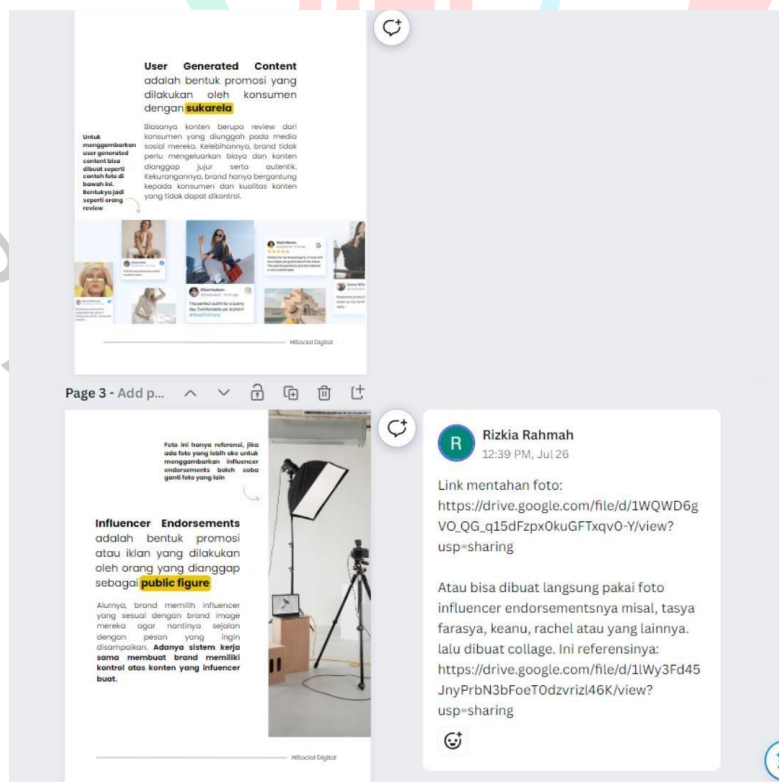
User Generated Content adalah bentuk promosi yang dilakukan oleh konsumen dengan sukarela

Biasanya konten berupa review dari konsumen yang diunggah pada media sosial mereka. Kelebihannya, brand tidak perlu mengeluarkan biaya dan konten dianggap jujur serta autentik. Kekurangannya, brand hanya bergantung kepada konsumen dan kualitas konten yang tidak dapat dikontrol.

Untuk menggambarkan user generated content bisa dibuat seperti contoh foto di bawah ini. Bentuknya jadi seperti orang review

The perfect outfit for a sunny day. Comfortable yet stylish!

HiSocial Digital

Page 3 - Add p...

Foto ini hanya referensi, jika ada foto yang lebih oke untuk menggambarkan influencer endorsements boleh coba ganti foto yang lain

Influencer Endorsements adalah bentuk promosi atau iklan yang dilakukan oleh orang yang dianggap sebagai public figure

Alurnya, brand memilih influencer yang sesuai dengan brand image mereka agar nantinya sejalan dengan pesan yang ingin disampaikan. Adanya sistem kerja sama membuat brand memiliki kontrol atas konten yang influencer buat.

HiSocial Digital

R
Rizkia Rahmah
12:39 PM, Jul 26

Link mentahan foto: https://drive.google.com/file/d/1WQWD6gVO_QG_q15dFzpx0kuGFTxqv0-Y/view?usp=sharing

Atau bisa dibuat langsung pakai foto influencer endorsementsnya misal, tasya farasya, keanu, rachel atau yang lainnya. lalu dibuat collage. Ini referensinya: https://drive.google.com/file/d/1lWy3Fd45JnyPrbN3bFoeT0dzvrizl46K/view?usp=sharing